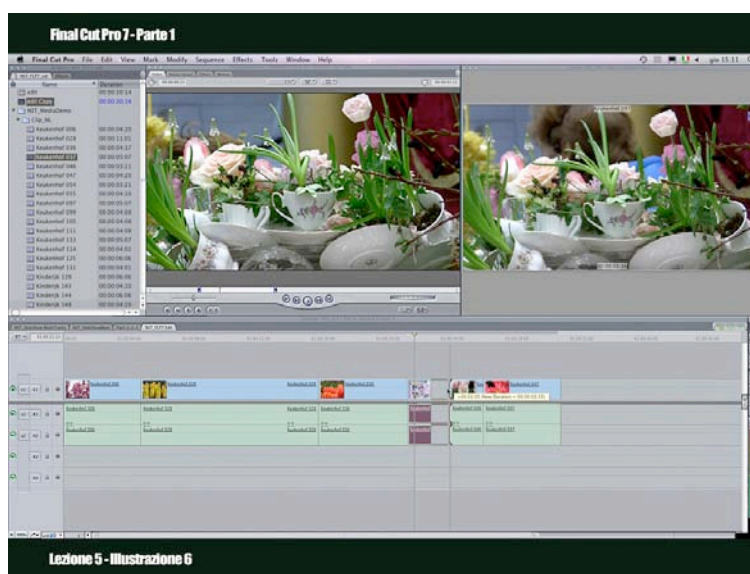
Final Cut Pro 7 - Parte 1

Final Cut Pro File Edit View Mark Modify Sequence Effects Tools Window Help

Name

Duration

Keukenhof 006

Keukenhof 028

Keukenhof 038

Keukenhof 037

Keukenhof 046

Keukenhof 047

Keukenhof 054

Keukenhof 055

Keukenhof 097

Keukenhof 099

Keukenhof 100

Keukenhof 111

Keukenhof 113

Keukenhof 114

Keukenhof 125

Keukenhof 131

Kinderdijk 139

Kinderdijk 143

Kinderdijk 144

Kinderdijk 148

Lezione 5 - Illustrazione 6